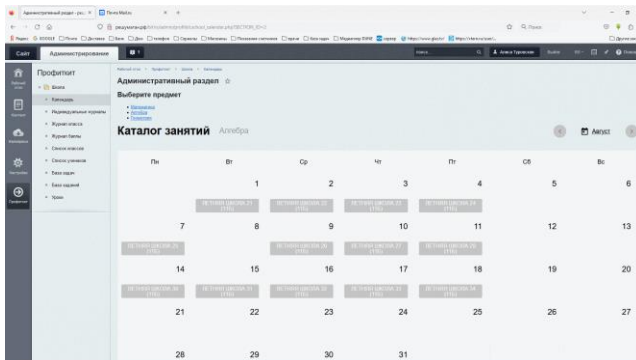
Сайт Администрирование

Профиткит
Школа
Календарь
Индивидуальные журналы
Журнал класса
Журнал банка
Список классов
Список учеников
База задач
База заданий
Уроки

Административный раздел ☆
Выберите предмет
Математика
Алгебра
Геометрия

Каталог занятий Алгебра

Август

| Пн | Вт | Ср | Чт | Пт | Сб | Вс |
|---|---|---|---|---|---|---|
| | 1 | 2 | 3 | 4 | 5 | 6 |
| 7 | 8 | 9 | 10 | 11 | 12 | 13 |
| 14 | 15 | 16 | 17 | 18 | 19 | 20 |
| 21 | 22 | 23 | 24 | 25 | 26 | 27 |
| 28 | 29 | 30 | 31 | | | |